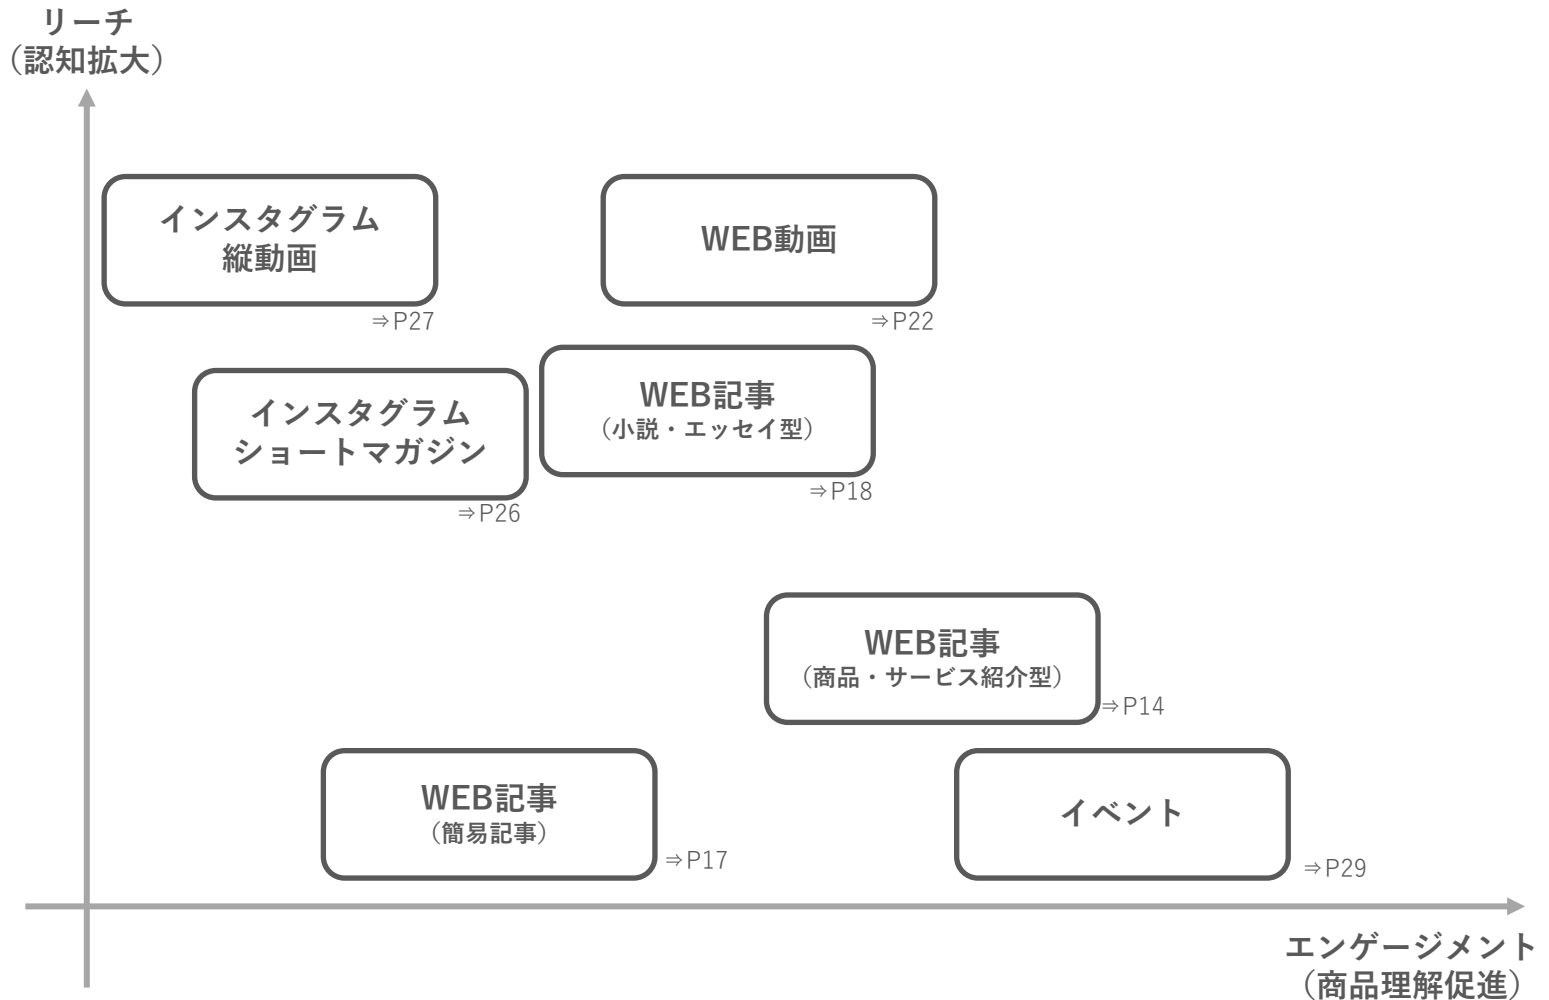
リーチ
（認知拡大）

インスタグラム
縦動画

⇒P27

WEB動画

⇒P22

インスタグラム
ショートマガジン

⇒P26

WEB記事
（小説・エッセイ型）

⇒P18

WEB記事
（商品・サービス紹介型）

⇒P14

WEB記事
（簡易記事）

⇒P17

イベント

⇒P29

エンゲージメント
（商品理解促進）